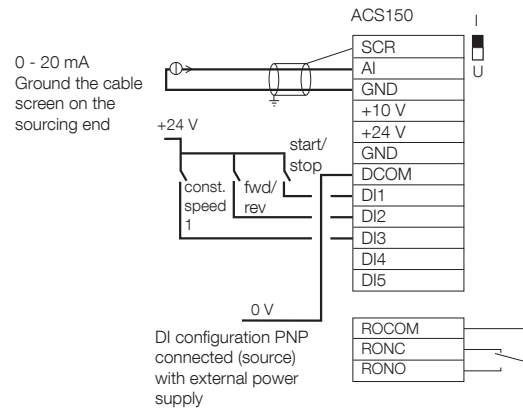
ACS150

I

U

0 - 20 mA
Ground the cable screen on the sourcing end

SCR
AI
GND
+10 V
+24 V
GND
DCOM
DI1
DI2
DI3
DI4
DI5

+24 V

start/ stop

const. speed 1

fwd/ rev

0 V

DI configuration PNP connected (source) with external power supply

ROCOM
RONC
RONO